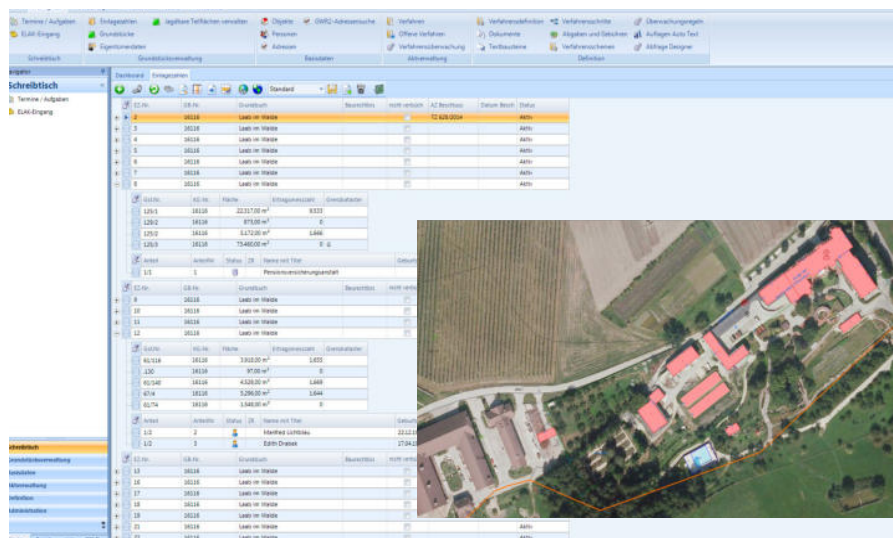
Termine / Aufgaben
ELAK-Eingang
Schreibtisch
Einlagezahlen
Grundstücke
Eigentümerdaten
Grundstücksverwaltung
Jagdbare Teilflächen verwalten
Objekte
GWR2-Adressensuche
Personen
Adressen
Basisdaten
Verfahren
Offene Verfahren
Verfahrensüberwachung
Aktenverwaltung
Verfahrensdefinition
Dokumente
Textbausteine
Verfahrensschritte
Abgaben und Gebühren
Verfahrensschemen
Definition
Überwachungsregeln
Auflagen Auto Text
Ablage Designer

Schreibtisch
Termine / Aufgaben
ELAK-Eingang

Dashboard
Einlagezahlen
Standard

| EZ-Nr. | GB-Nr. | Grundbuch | Baurechtbl. | nicht verbüch | AZ Beschluss | Datum Besch | Status |
|---|---|---|---|---|---|---|---|
| 2 | 16116 | Laab im Walde | | | 72.626.0014 | | Aktiv |
| 3 | 16116 | Laab im Walde | | | | | Aktiv |
| 4 | 16116 | Laab im Walde | | | | | Aktiv |
| 5 | 16116 | Laab im Walde | | | | | Aktiv |
| 6 | 16116 | Laab im Walde | | | | | Aktiv |
| 7 | 16116 | Laab im Walde | | | | | Aktiv |
| 8 | 16116 | Laab im Walde | | | | | Aktiv |

| Gst.Nr. | KG.Nr. | Fläche | Ertragsmesszahl | Grenzkataster |
|---|---|---|---|---|
| 125/1 | 16116 | 22.317,00 m² | 9.533 | |
| 125/2 | 16116 | 873,00 m² | 0 | |
| 125/2 | 16116 | 3.172,00 m² | 1.646 | |
| 125/3 | 16116 | 73.460,00 m² | 0 | |

| Anteil | Anteilfr. | Status | ZA | Name mit Titel |
|---|---|---|---|---|
| 1/1 | 1 | | | Pensionsversicherungsanstalt |

| EZ-Nr. | GB-Nr. | Grundbuch | Baurechtbl. | nicht verbüch |
|---|---|---|---|---|
| 9 | 16116 | Laab im Walde | | |
| 10 | 16116 | Laab im Walde | | |
| 11 | 16116 | Laab im Walde | | |
| 12 | 16116 | Laab im Walde | | |

| Gst.Nr. | KG.Nr. | Fläche | Ertragsmesszahl | Grenzkataster |
|---|---|---|---|---|
| 61/116 | 16116 | 3.918,00 m² | 1.635 | |
| .130 | 16116 | 97,00 m² | 0 | |
| 61/140 | 16116 | 4.528,00 m² | 1.669 | |
| 67/4 | 16116 | 5.296,00 m² | 1.644 | |
| 61/74 | 16116 | 3.548,00 m² | 0 | |

| Anteil | Anteilfr. | Status | ZA | Name mit Titel | Geburt |
|---|---|---|---|---|---|
| 1/2 | 2 | | | Manfred Lichtblau | 22.12. |
| 1/2 | 3 | | | Edith Drabek | 17.04. |

| EZ-Nr. | GB-Nr. | Grundbuch | Baurechtbl. | nicht verbüch |
|---|---|---|---|---|
| 13 | 16116 | Laab im Walde | | |
| 16 | 16116 | Laab im Walde | | |
| 17 | 16116 | Laab im Walde | | |
| 18 | 16116 | Laab im Walde | | |
| 19 | 16116 | Laab im Walde | | |
| 21 | 16116 | Laab im Walde | | |

Schreibtisch
Grundstücksverwaltung
Basisdaten
Aktenverwaltung
Definition
Administration